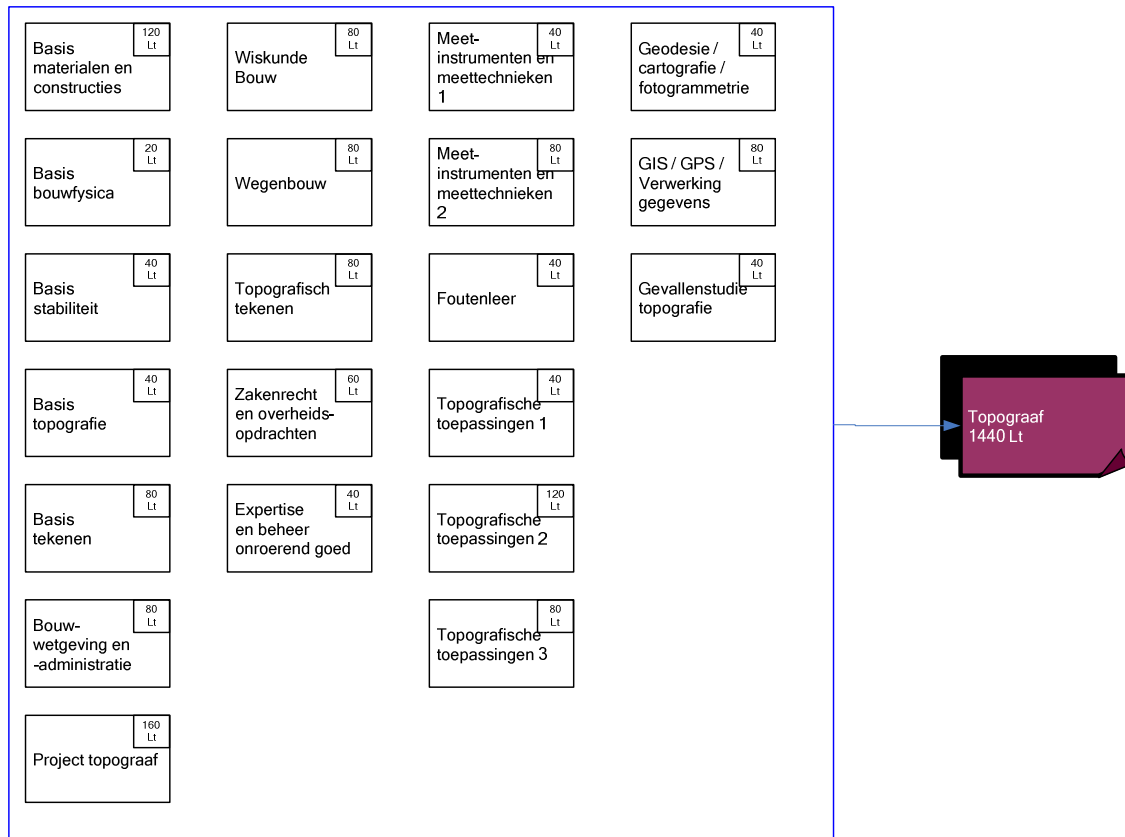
Basis materialen en constructies
120 Lt

Basis bouwfysica
20 Lt

Basis stabiliteit
40 Lt

Basis topografie
40 Lt

Basis tekenen
80 Lt

Bouw-wetgeving en -administratie
80 Lt

Project topograaf
160 Lt

Wiskunde Bouw
80 Lt

Wegenbouw
80 Lt

Topografisch tekenen
80 Lt

Zakenrecht en overheids-opdrachten
60 Lt

Expertise en beheer onroerend goed
40 Lt

Meet-instrumenten en meettechnieken 1
40 Lt

Meet-instrumenten en meettechnieken 2
80 Lt

Foutenleer
40 Lt

Topografische toepassingen 1
40 Lt

Topografische toepassingen 2
120 Lt

Topografische toepassingen 3
80 Lt

Geodesie / cartografie / fotogrammetrie
40 Lt

GIS / GPS / Verwerking gegevens
80 Lt

Gevallenstudie topografie
40 Lt

Topograaf
1440 Lt